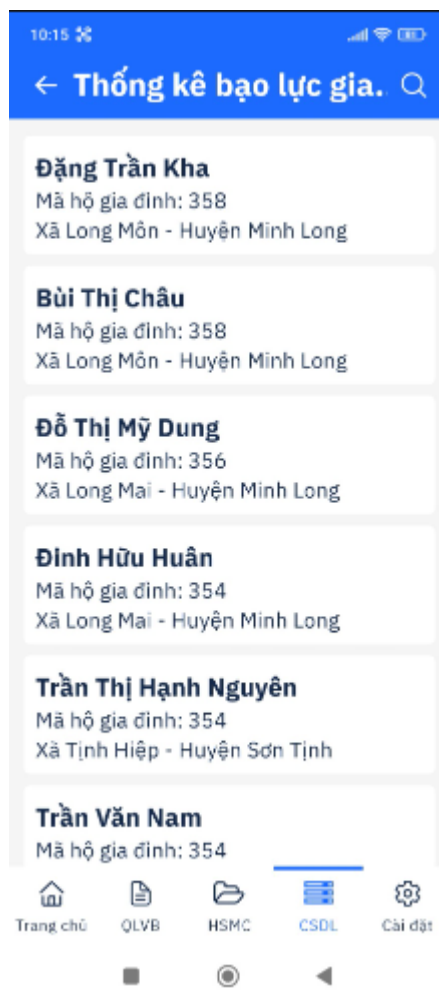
10:15

← Thống kê bạo lực gia.

Đặng Trần Kha
Mã hộ gia đình: 358
Xã Long Môn - Huyện Minh Long

Bùi Thị Châu
Mã hộ gia đình: 358
Xã Long Môn - Huyện Minh Long

Đỗ Thị Mỹ Dung
Mã hộ gia đình: 356
Xã Long Mai - Huyện Minh Long

Đinh Hữu Huân
Mã hộ gia đình: 354
Xã Long Mai - Huyện Minh Long

Trần Thị Hạnh Nguyên
Mã hộ gia đình: 354
Xã Tịnh Hiệp - Huyện Sơn Tịnh

Trần Văn Nam
Mã hộ gia đình: 354

Trang chủ QLVB HSMC CSDL Cài đặt